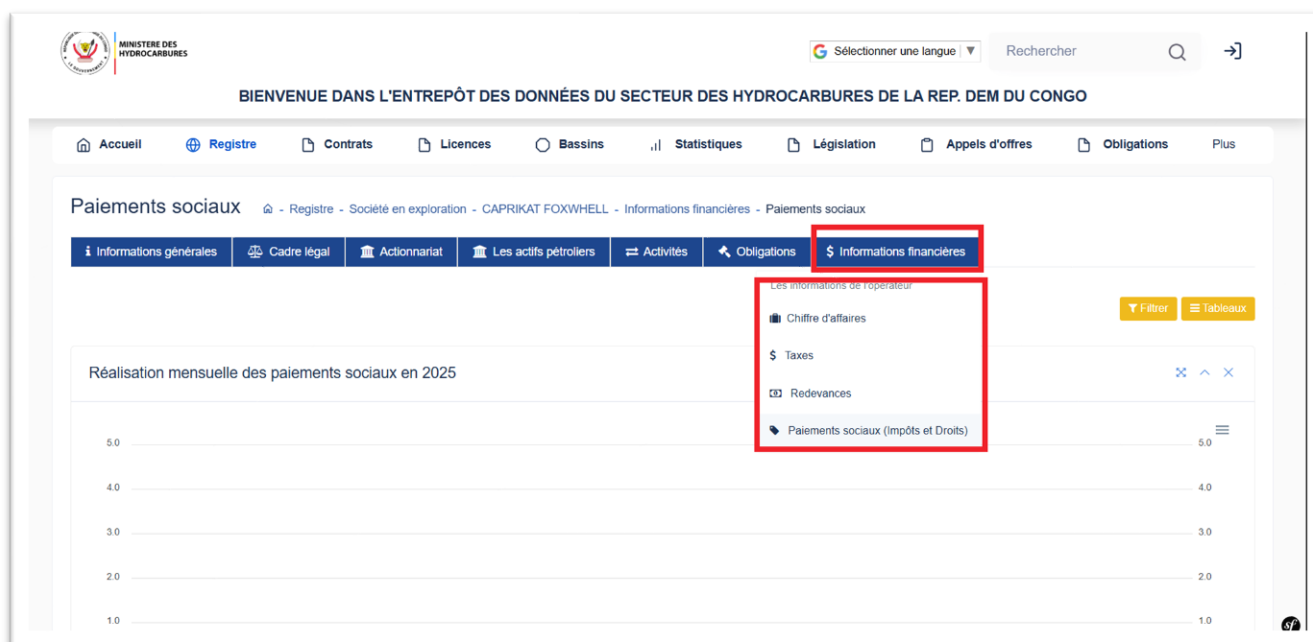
MINISTERE DES HYDROCARBURES

Sélectionner une langue ▼

Rechercher

BIENVENUE DANS L'ENTREPÔT DES DONNÉES DU SECTEUR DES HYDROCARBURES DE LA REP. DEM DU CONGO

Accueil | Registre | Contrats | Licences | Bassins | Statistiques | Législation | Appels d'offres | Obligations | Plus

Paiements sociaux - Registre - Société en exploration - CAPRIKAT FOXWHELL - Informations financières - Paiements sociaux

Informations générales | Cadre légal | Actionnariat | Les actifs pétroliers | Activités | Obligations | $ Informations financières

Les informations de l'opérateur

Chiffre d'affaires

$ Taxes

Redevances

Paiements sociaux (Impôts et Droits)

Filtrer | Tableaux

Réalisation mensuelle des paiements sociaux en 2025

5.0
4.0
3.0
2.0
1.0

5.0
4.0
3.0
2.0
1.0